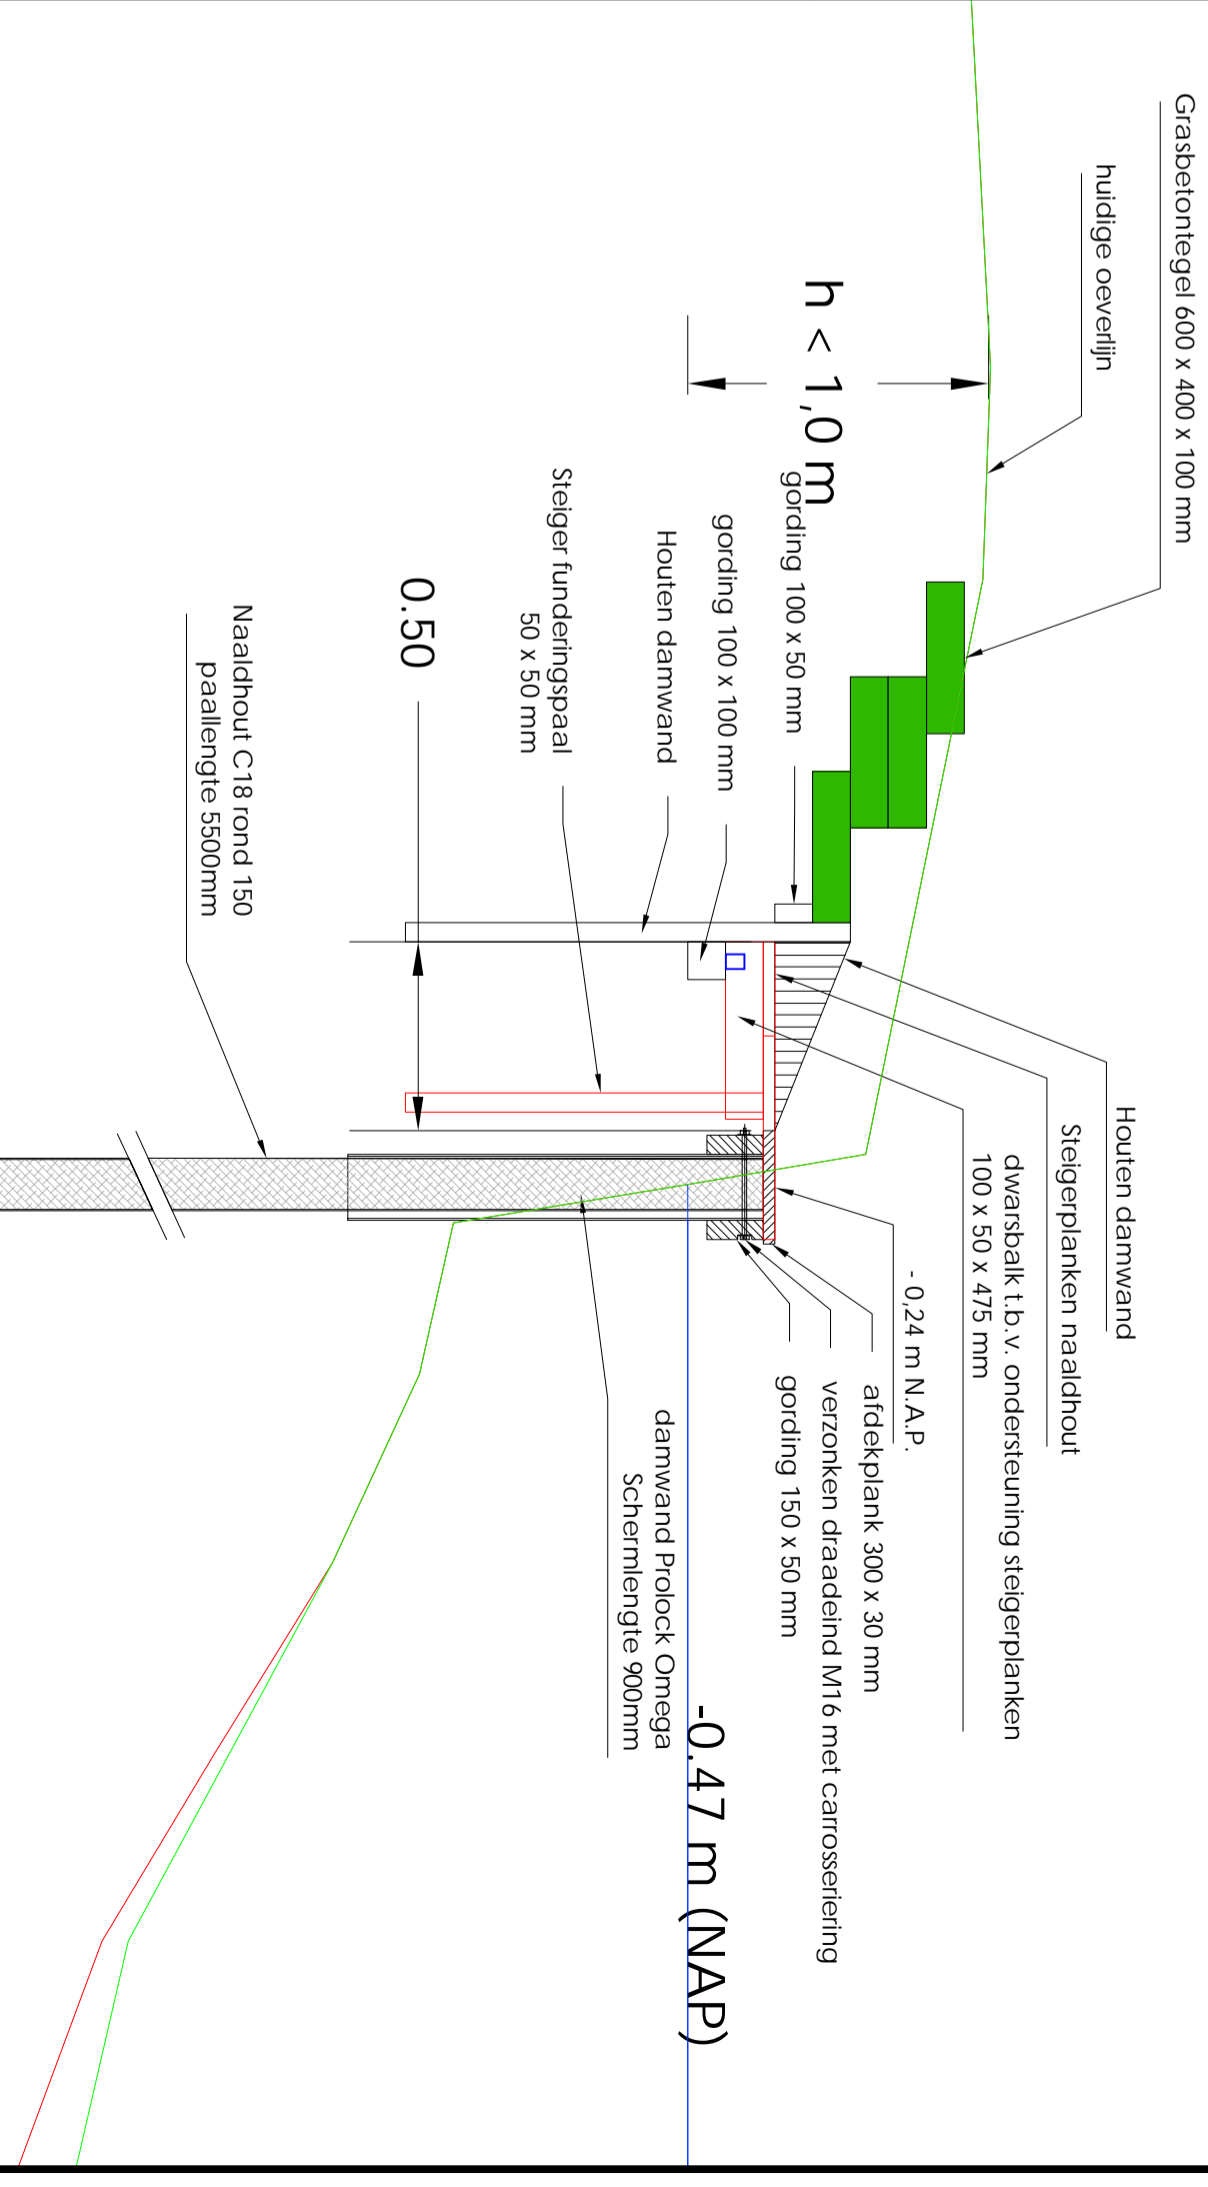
Grasbetontegel 600 x 400 x 100 mm

huidige oeverlijn

h < 1,0 m

gording 100 x 50 mm

gording 100 x 100 mm

Houten damwand

Steiger funderingspaal
50 x 50 mm

0.50

Naaldhout C18 rond 150
paallengte 5500mm

Houten damwand

Steigerplanken naaldhout

dwarsbalk t.b.v. ondersteuning steigerplanken
100 x 50 x 475 mm

- 0,24 m N.A.P.

afdekplank 300 x 30 mm

verzonken draadeind M16 met carrosseriering

gording 150 x 50 mm

damwand Prolock Omega
Schermlengte 900mm

-0.47 m (NAP)